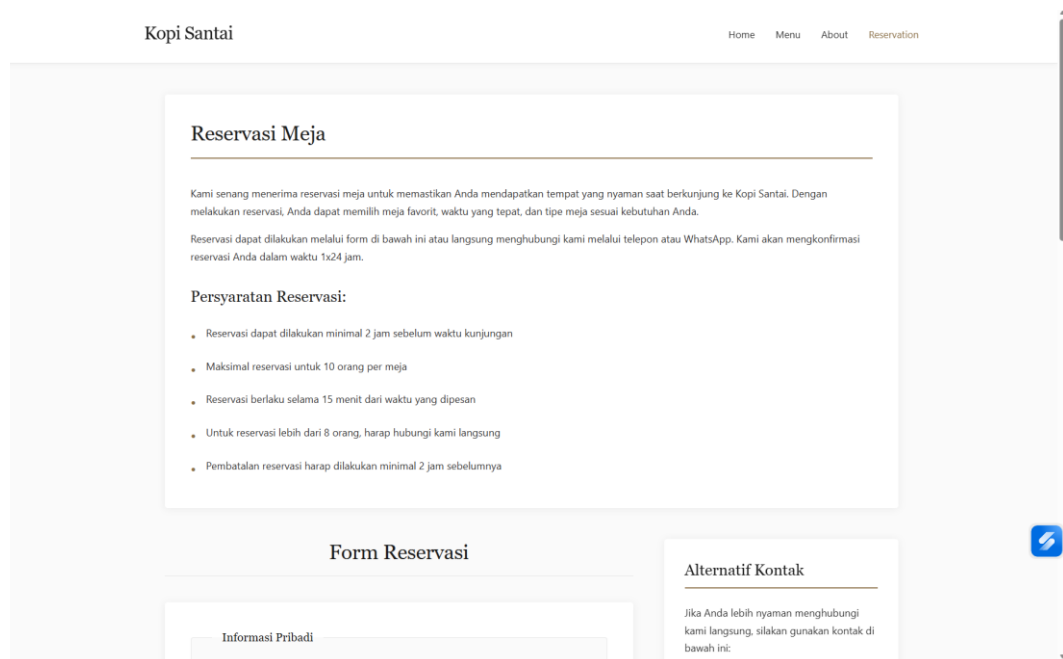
Kopi Santai

Home Menu About Reservation

Reservasi Meja

Kami senang menerima reservasi meja untuk memastikan Anda mendapatkan tempat yang nyaman saat berkunjung ke Kopi Santai. Dengan melakukan reservasi, Anda dapat memilih meja favorit, waktu yang tepat, dan tipe meja sesuai kebutuhan Anda.

Reservasi dapat dilakukan melalui form di bawah ini atau langsung menghubungi kami melalui telepon atau WhatsApp. Kami akan mengkonfirmasi reservasi Anda dalam waktu 1x24 jam.

Persyaratan Reservasi:

- Reservasi dapat dilakukan minimal 2 jam sebelum waktu kunjungan
- Maksimal reservasi untuk 10 orang per meja
- Reservasi berlaku selama 15 menit dari waktu yang dipesan
- Untuk reservasi lebih dari 8 orang, harap hubungi kami langsung
- Pembatalan reservasi harap dilakukan minimal 2 jam sebelumnya

Form Reservasi

Informasi Pribadi

Alternatif Kontak

Jika Anda lebih nyaman menghubungi kami langsung, silakan gunakan kontak di bawah ini: